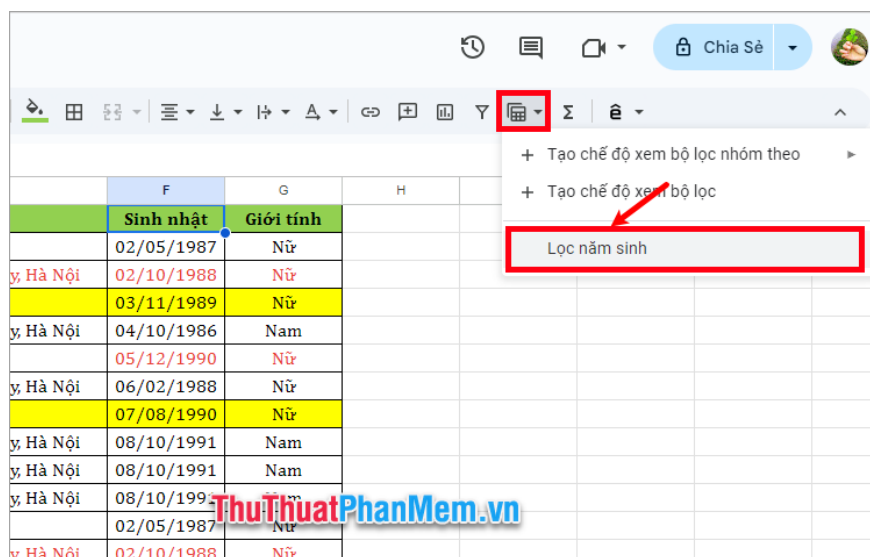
Chia Sẻ

Tạo chế độ xem bộ lọc nhóm theo
Tạo chế độ xem bộ lọc
Lọc năm sinh

| | F | G | H |
|---|---|---|---|
| | Sinh nhật | Giới tính | |
| | 02/05/1987 | Nữ | |
| y, Hà Nội | 02/10/1988 | Nữ | |
| | 03/11/1989 | Nữ | |
| y, Hà Nội | 04/10/1986 | Nam | |
| | 05/12/1990 | Nữ | |
| y, Hà Nội | 06/02/1988 | Nữ | |
| | 07/08/1990 | Nữ | |
| y, Hà Nội | 08/10/1991 | Nam | |
| y, Hà Nội | 08/10/1991 | Nam | |
| y, Hà Nội | 08/10/199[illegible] | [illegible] | |
| | 02/05/1987 | Nữ | |
| y, Hà Nội | 02/10/1988 | Nữ | |

ThuThuatPhanMem.vn